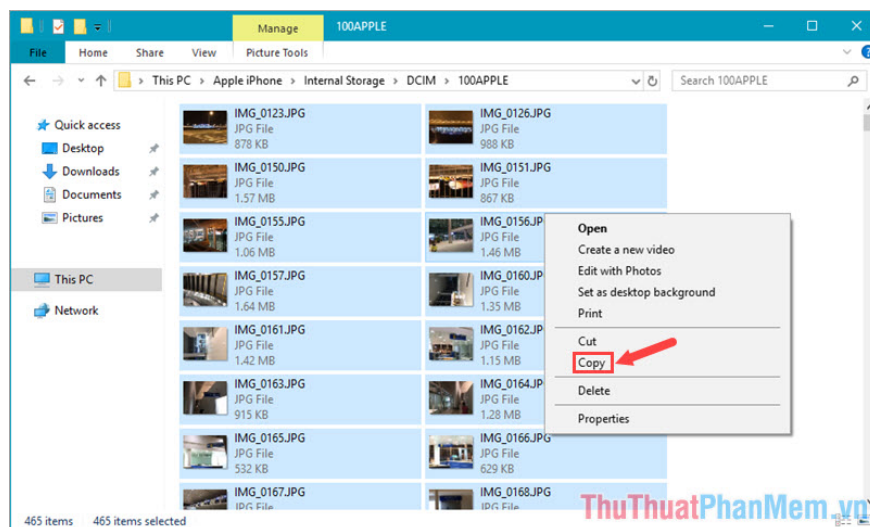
Manage
100APPLE
File
Home
Share
View
Picture Tools
This PC › Apple iPhone › Internal Storage › DCIM › 100APPLE
Search 100APPLE

Quick access
Desktop
Downloads
Documents
Pictures
This PC
Network

IMG_0123.JPG
JPG File
878 KB
IMG_0126.JPG
JPG File
988 KB
IMG_0150.JPG
JPG File
1.57 MB
IMG_0151.JPG
JPG File
867 KB
IMG_0155.JPG
JPG File
1.06 MB
IMG_0156.JPG
JPG File
1.46 MB
IMG_0157.JPG
JPG File
1.64 MB
IMG_0160.JPG
JPG File
1.35 MB
IMG_0161.JPG
JPG File
1.42 MB
IMG_0162.JPG
JPG File
1.15 MB
IMG_0163.JPG
JPG File
915 KB
IMG_0164.JPG
JPG File
1.28 MB
IMG_0165.JPG
JPG File
532 KB
IMG_0166.JPG
JPG File
629 KB
IMG_0167.JPG
JPG File
IMG_0168.JPG
JPG File

Open
Create a new video
Edit with Photos
Set as desktop background
Print
Cut
Copy
Delete
Properties

465 items
465 items selected

ThuThuatPhanMem.vn